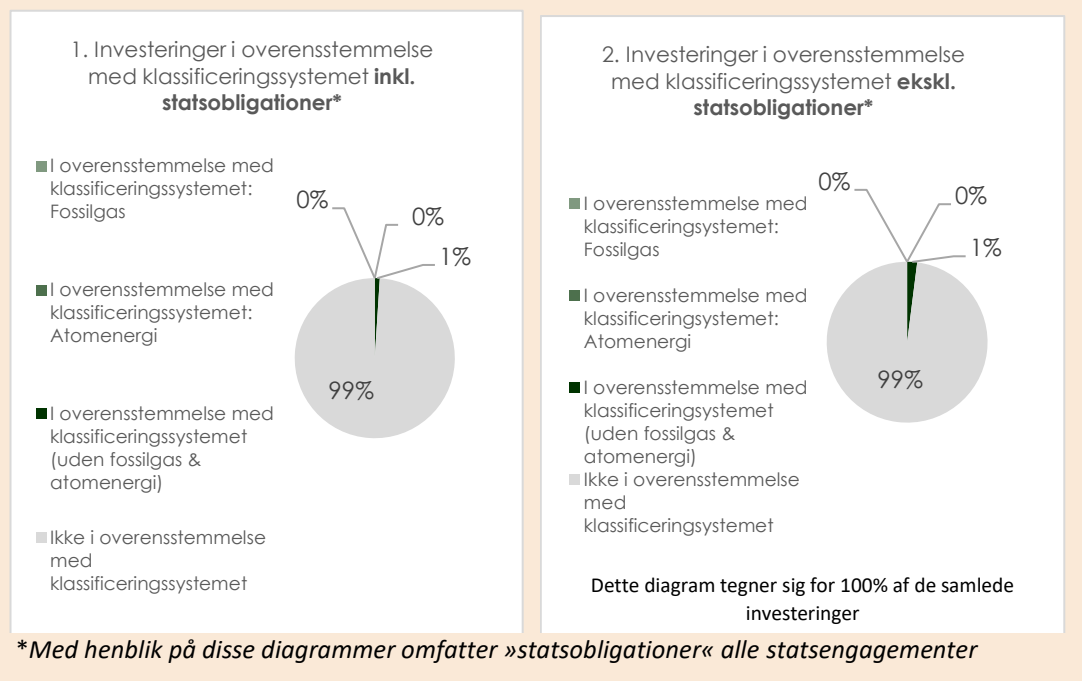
1. Investeringer i overensstemmelse med klassificeringssystemet **inkl. statsobligationer***

I overensstemmelse med klassificeringssystemet: Fossilgas

I overensstemmelse med klassificeringssystemet: Atomenergi

I overensstemmelse med klassificeringsystemet (uden fossilgas & atomenergi)

Ikke i overensstemmelse med klassificeringssystemet

0%

0%

1%

99%

2. Investeringer i overensstemmelse med klassificeringssystemet **ekskl. statsobligationer***

I overensstemmelse med klassificeringssystemet: Fossilgas

I overensstemmelse med klassificeringssystemet: Atomenergi

I overensstemmelse med klassificeringsystemet (uden fossilgas & atomenergi)

Ikke i overensstemmelse med klassificeringsystemet

0%

0%

1%

99%

Dette diagram tegner sig for 100% af de samlede investeringer

*Med henblik på disse diagrammer omfatter »statsobligationer« alle statsengagementer